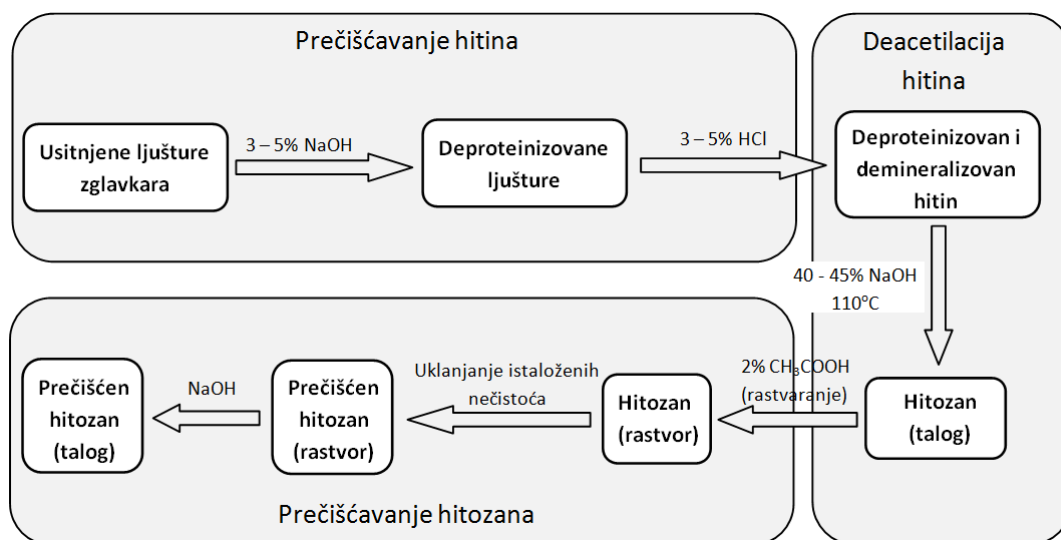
Prečišćavanje hitina

Deacetilacija hitina

Usitnjene ljušture zglavkara

3 – 5% NaOH

Deproteinizovane ljušture

3 – 5% HCl

Deproteinizovan i demineralizovan hitin

40 - 45% NaOH
110$^oC$

Hitozan (talog)

2% $CH_3COOH$
(rastvaranje)

Hitozan (rastvor)

Uklanjanje istaloženih nečistoća

Prečišćen hitozan (rastvor)

NaOH

Prečišćen hitozan (talog)

Prečišćavanje hitozana